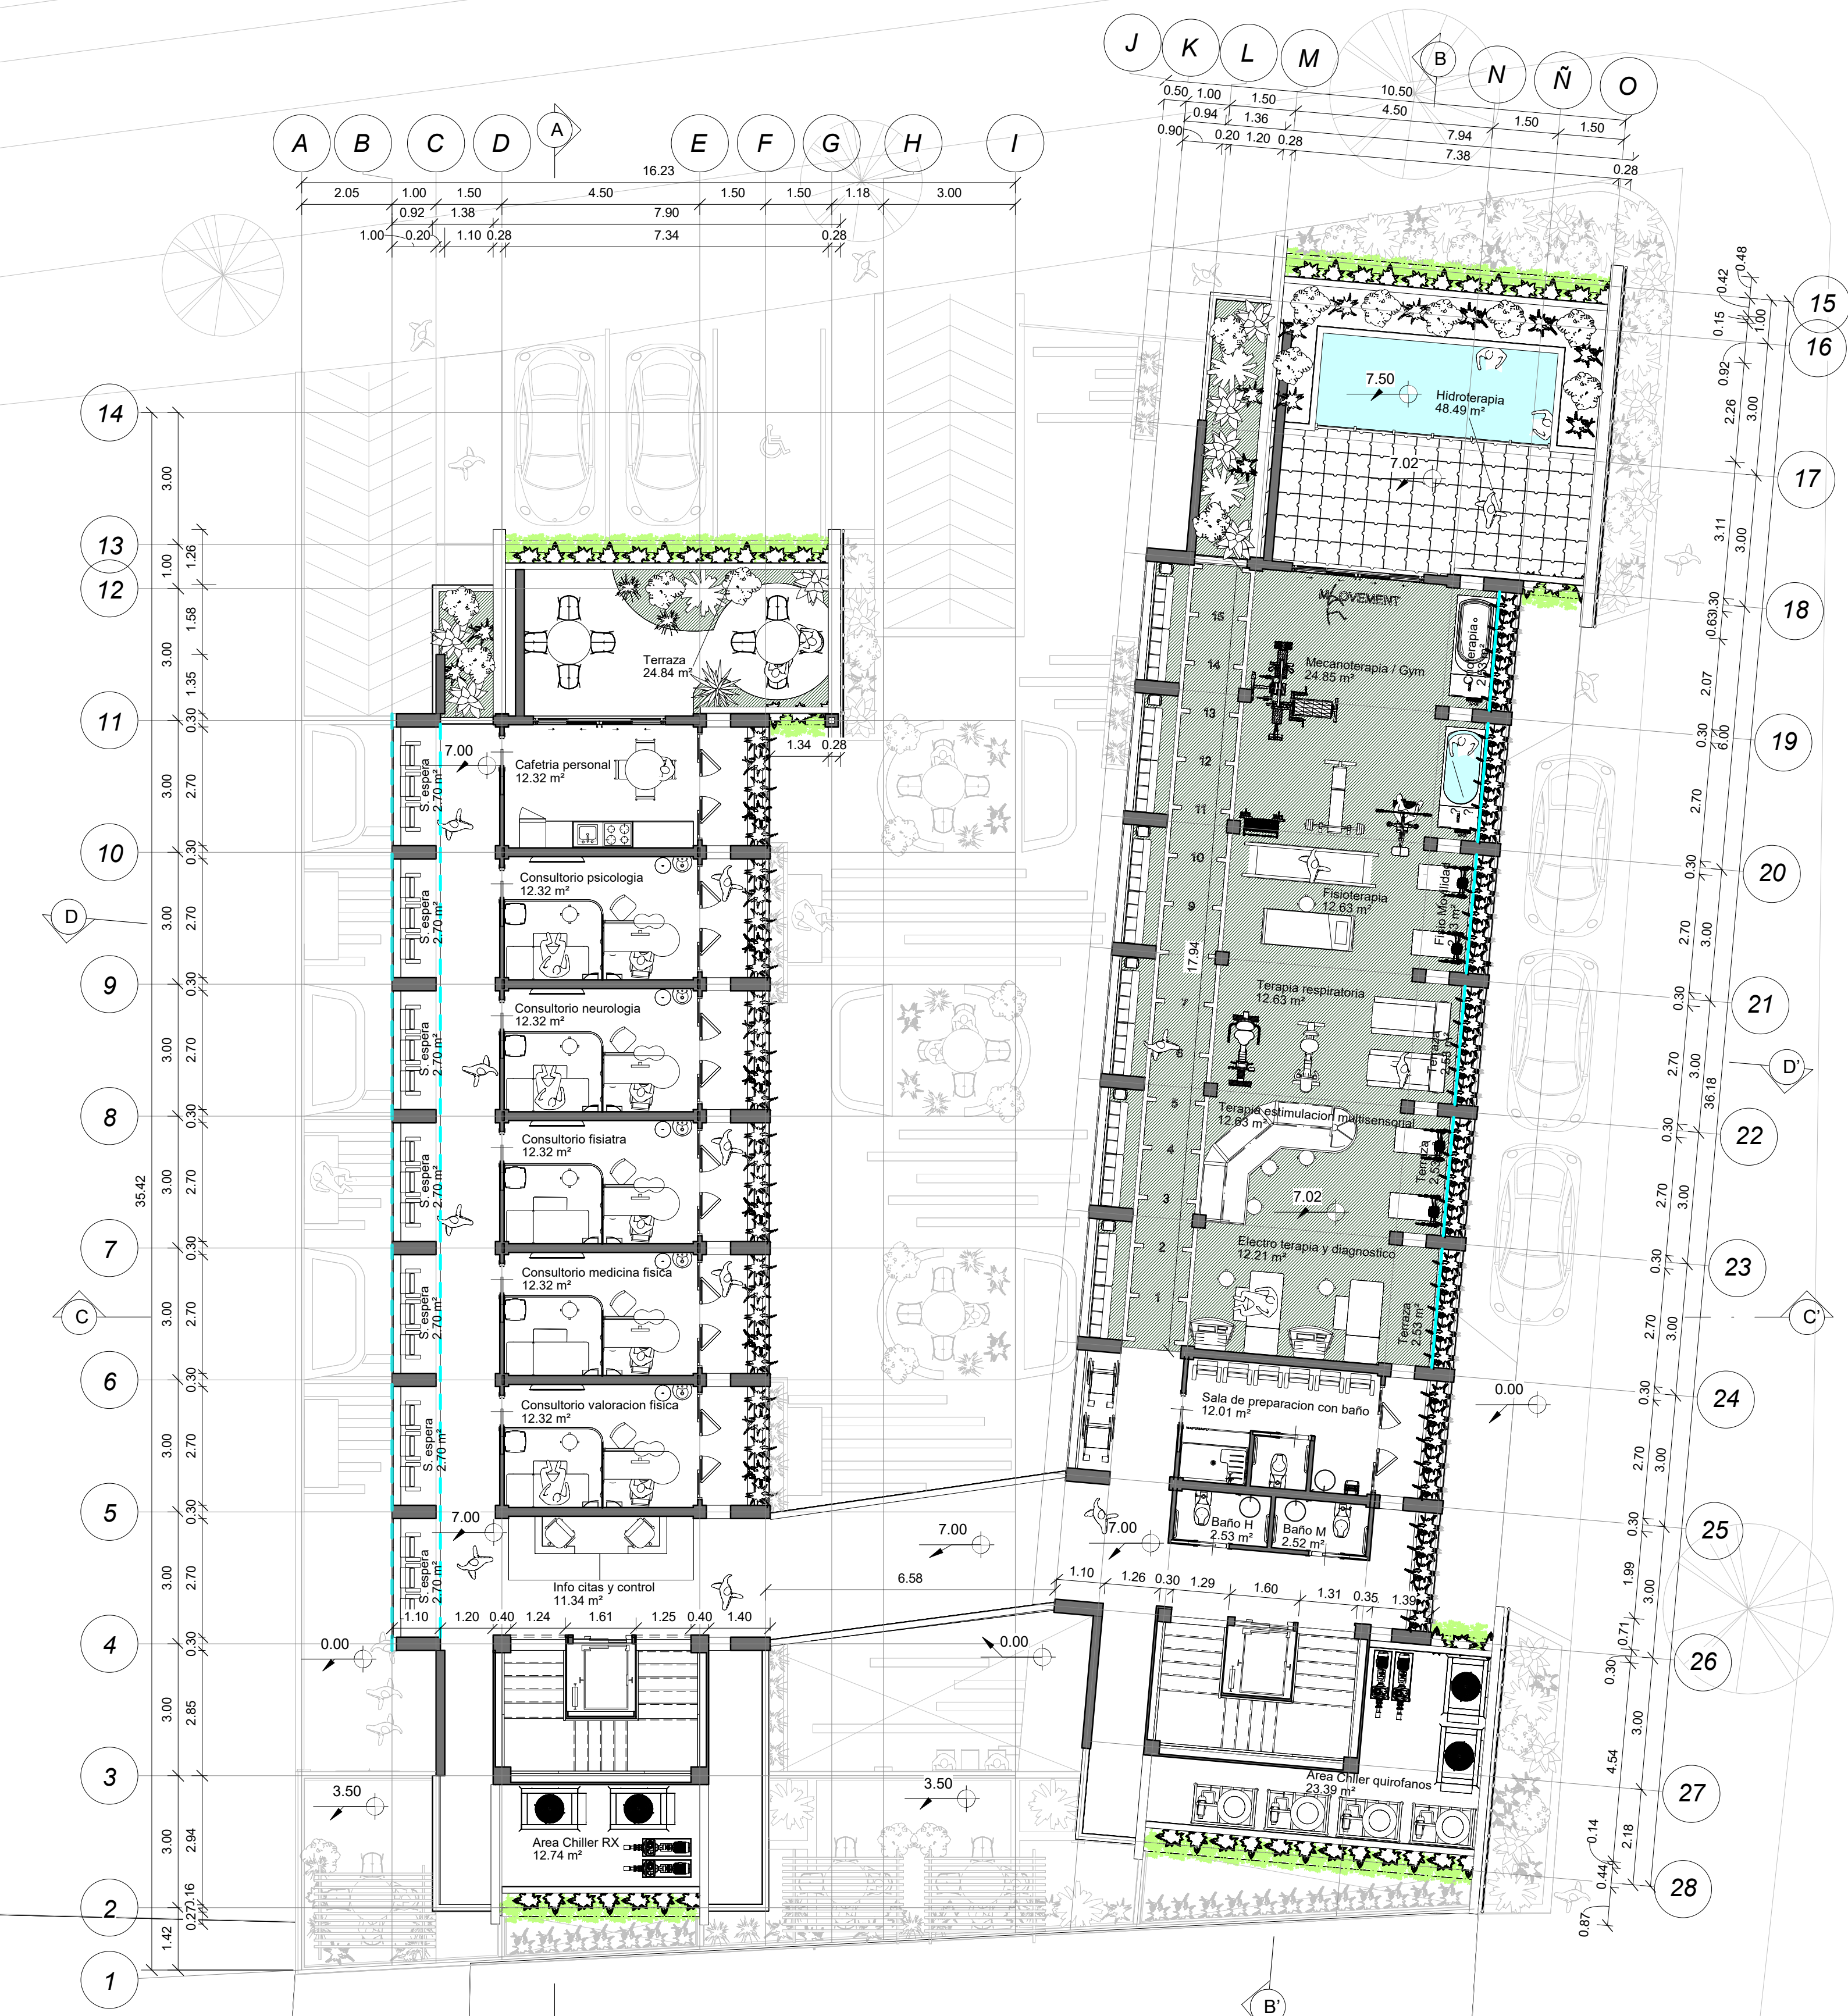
J K L M B N Ñ O

0.50 1.00 1.50 10.50
0.94 1.36 4.50
0.90 0.20 1.20 0.28 7.94 1.50 1.50
7.38
0.28

A B C D A E F G H I

16.23
2.05 1.00 1.50 4.50 1.50 1.50 1.18 3.00
0.92 1.38 7.90
1.00 0.20 1.10 0.28 7.34 0.28

15
16
17
18
19
20
21
22
23
24
25
26
27
28

0.42 0.48 0.15 1.00 0.92 2.26 3.00 3.11 3.00 0.63 0.30 2.07 0.30 6.00 2.70 0.30 2.70 3.00 0.30 2.70 3.00 36.18 0.30 2.70 3.00 0.30 2.70 3.00 0.30 2.70 3.00 0.30 1.99 3.00 0.71 0.30 3.00 4.54 2.18 0.14 0.44 0.87

14
13
12
11
10
9
8
7
6
5
4
3
2
1

3.00 1.00 1.26 1.58 3.00 1.35 0.30 3.00 2.70 0.30 3.00 2.70 0.30 3.00 2.70 0.30 3.00 2.70 0.30 35.42 3.00 2.70 0.30 3.00 2.70 0.30 3.00 2.70 0.30 3.00 2.85 3.00 2.94 0.27 0.16 1.42

D
C
D'
C'

7.50
Hidroterapia
48.49 m²

7.02

MOVEMENT

Terraza
24.84 m²

1.34 0.28

7.00

Cafetria personal
12.32 m²

S. espera
2.70 m²

Consultorio psicologia
12.32 m²

Consultorio neurologia
12.32 m²

Consultorio fisiatra
12.32 m²

Consultorio medicina fisica
12.32 m²

Consultorio valoracion fisica
12.32 m²

7.00

Info citas y control
11.34 m²

1.10 1.20 0.40 1.24 1.61 1.25 0.40 1.40

0.00

3.50

Area Chiller RX
12.74 m²

15 14 13 12 11 10 9 8 7 6 5 4 3 2 1

17.94

Mecanoterapia / Gym
24.85 m²

Hidroterapia
2.53 m²

Fisioterapia
12.63 m²

Fisio Movilidad
2.53 m²

Terapia respiratoria
12.63 m²

Terraza
2.53 m²

Terapia estimulacion multisensorial
12.63 m²

Terraza
2.53 m²

7.02

Electro terapia y diagnostico
12.21 m²

Terraza
2.53 m²

0.00

Sala de preparacion con baño
12.01 m²

Baño H
2.53 m²

Baño M
2.52 m²

7.00

7.00

6.58

1.10 1.26 0.30 1.29 1.60 1.31 0.35 1.39

0.00

3.50

Area Chiler quirofanos
23.39 m²

B'